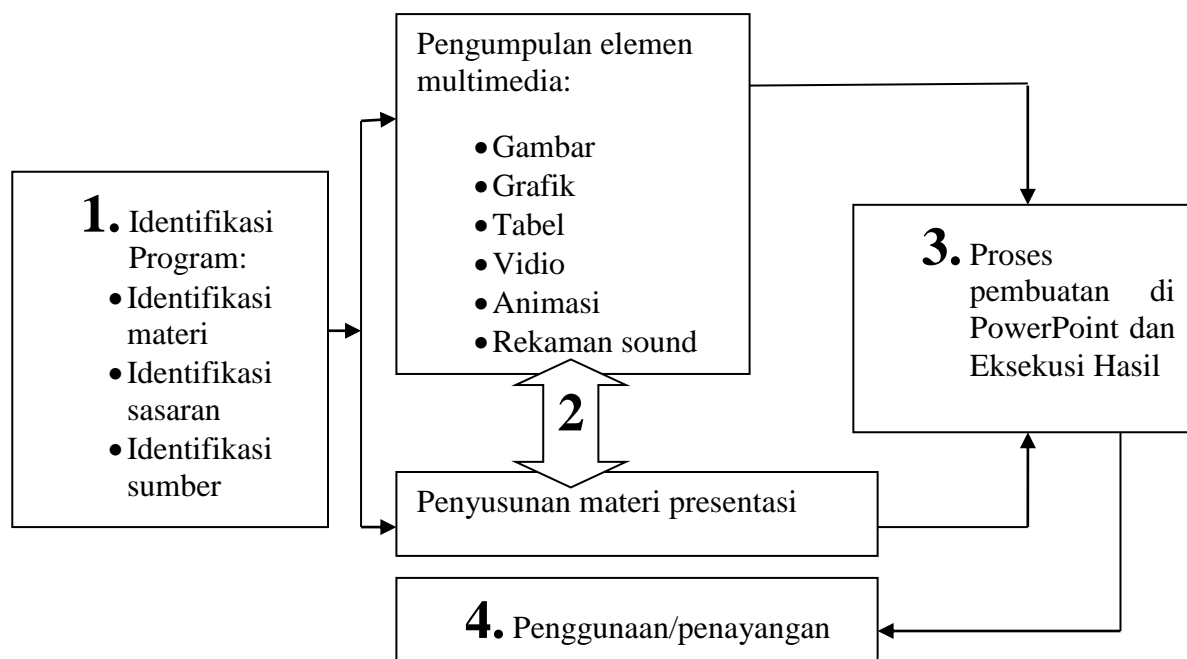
1. Identifikasi Program:
- Identifikasi materi
- Identifikasi sasaran
- Identifikasi sumber

Pengumpulan elemen multimedia:
- Gambar
- Grafik
- Tabel
- Vidio
- Animasi
- Rekaman sound

2

Penyusunan materi presentasi

3. Proses pembuatan di PowerPoint dan Eksekusi Hasil

4. Penggunaan/penayangan